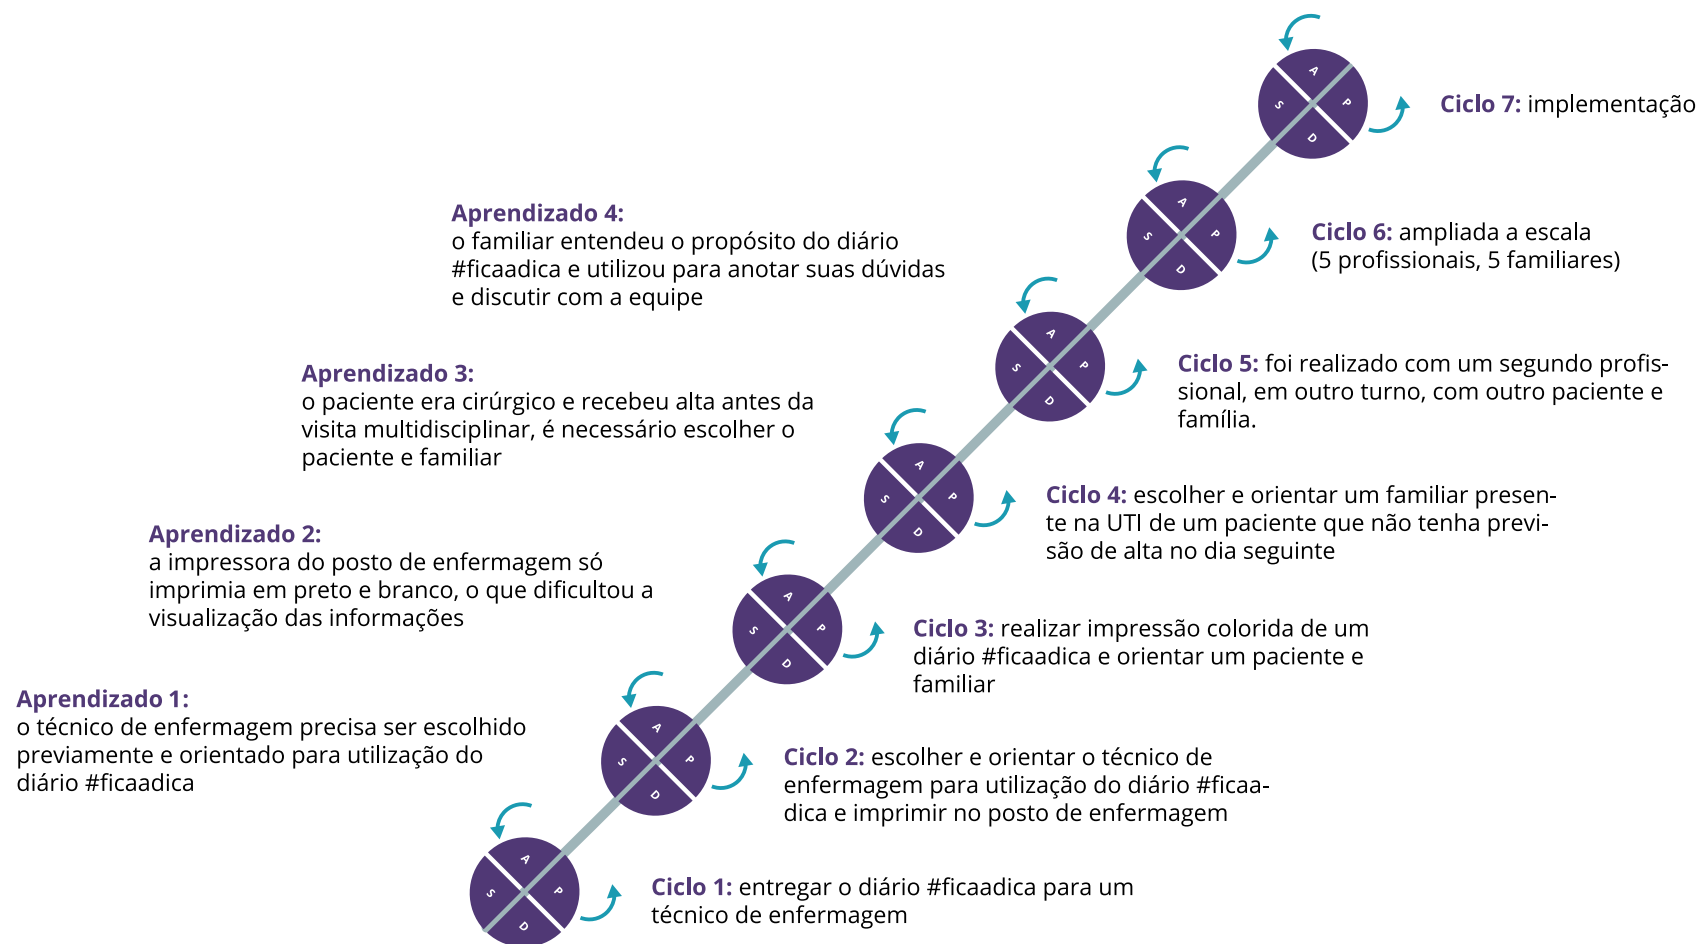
A
S P
D

Ciclo 7: implementação

A
S P
D

Aprendizado 4:
o familiar entendeu o propósito do diário #ficaadica e utilizou para anotar suas dúvidas e discutir com a equipe

Ciclo 6: ampliada a escala (5 profissionais, 5 familiares)

A
S P
D

Aprendizado 3:
o paciente era cirúrgico e recebeu alta antes da visita multidisciplinar, é necessário escolher o paciente e familiar

Ciclo 5: foi realizado com um segundo profissional, em outro turno, com outro paciente e família.

A
S P
D

Aprendizado 2:
a impressora do posto de enfermagem só imprimia em preto e branco, o que dificultou a visualização das informações

Ciclo 4: escolher e orientar um familiar presente na UTI de um paciente que não tenha previsão de alta no dia seguinte

A
S P
D

Ciclo 3: realizar impressão colorida de um diário #ficaadica e orientar um paciente e familiar

Aprendizado 1:
o técnico de enfermagem precisa ser escolhido previamente e orientado para utilização do diário #ficaadica

A
S P
D

Ciclo 2: escolher e orientar o técnico de enfermagem para utilização do diário #ficaadica e imprimir no posto de enfermagem

A
S P
D

Ciclo 1: entregar o diário #ficaadica para um técnico de enfermagem